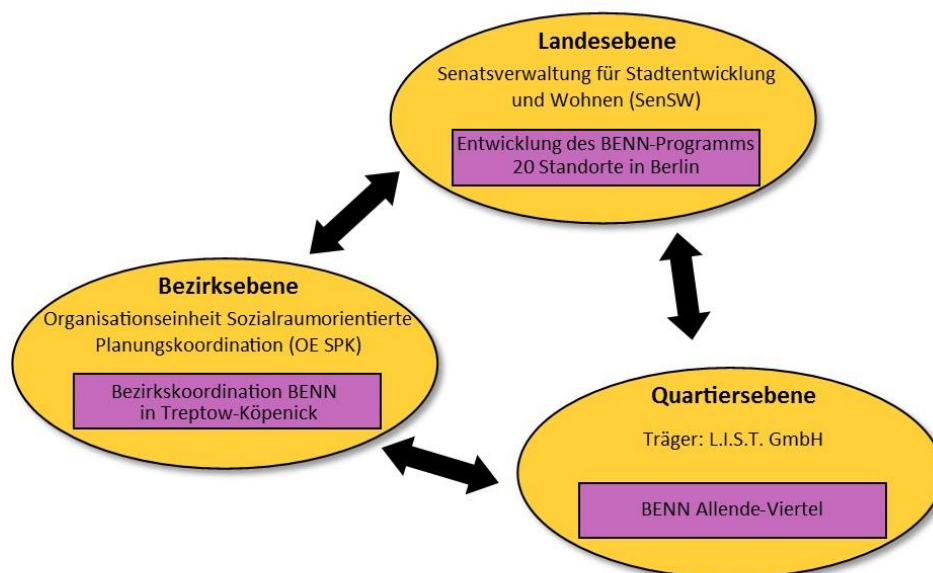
Landesebene

Senatsverwaltung für Stadtentwicklung und Wohnen (SenSW)

Entwicklung des BENN-Programms
20 Standorte in Berlin

Bezirksebene

Organisationseinheit Sozialraumorientierte Planungskoordination (OE SPK)

Bezirkskoordination BENN
in Treptow-Köpenick

Quartiersebene

Träger: L.I.S.T. GmbH

BENN Allende-Viertel